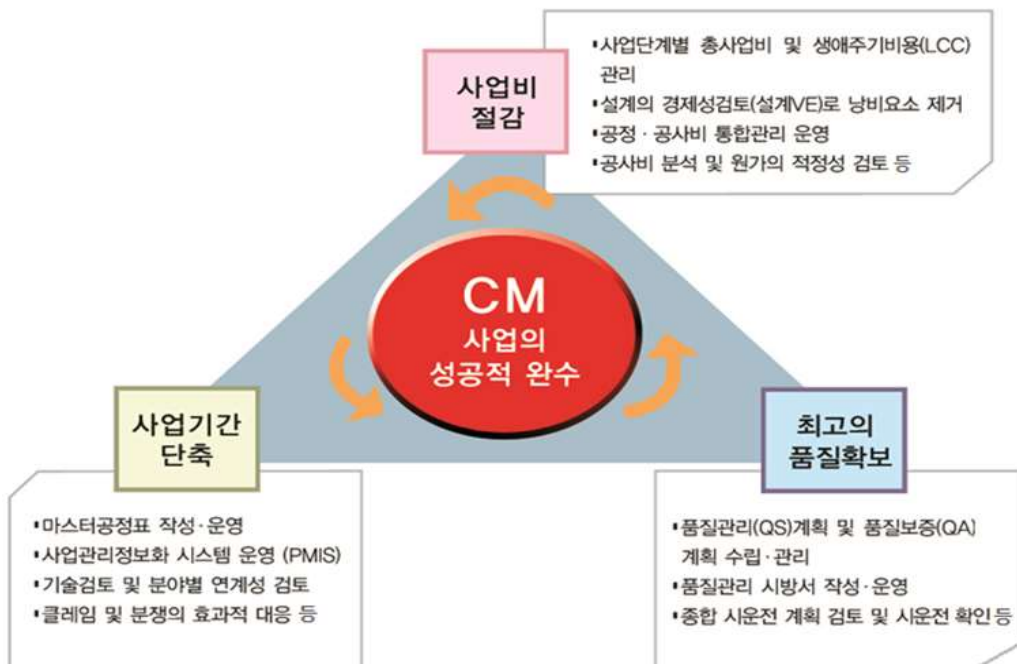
사업비
절감

▪사업단계별 총사업비 및 생애주기비용(LCC) 관리
▪설계의 경제성검토(설계VE)로 낭비요소 제거
▪공정 · 공사비 통합관리 운영
▪공사비 분석 및 원가의 적정성 검토 등

CM
사업의
성공적 완수

사업기간
단축

▪마스터공정표 작성 · 운영
▪사업관리정보화 시스템 운영 (PMIS)
▪기술검토 및 분야별 연계성 검토
▪클레임 및 분쟁의 효과적 대응 등

최고의
품질확보

▪품질관리(QS)계획 및 품질보증(QA) 계획 수립 · 관리
▪품질관리 시방서 작성 · 운영
▪종합 시운전 계획 검토 및 시운전 확인 등